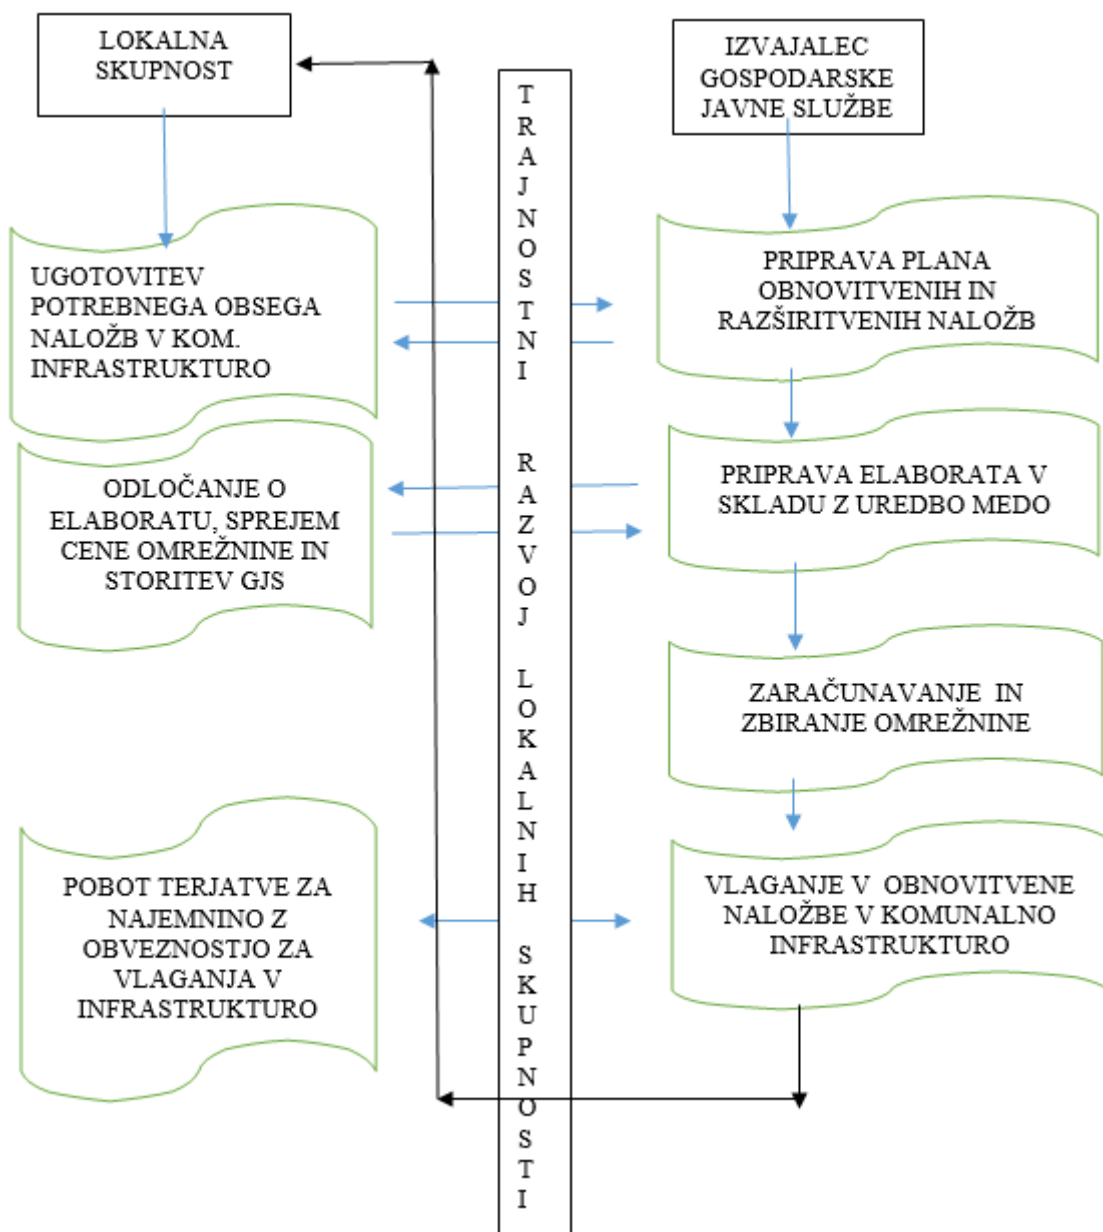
LOKALNA SKUPNOST

IZVAJALEC GOSPODARSKE JAVNE SLUŽBE

TRAJNOSTNI RAZVOJ LOKALNIH SKUPNOSTI

UGOTOVITEV POTREBNEGA OBSEGA NALOŽB V KOM. INFRASTRUKTURO

PRIPRAVA PLANA OBNOVITVENIH IN RAZŠIRITVENIH NALOŽB

ODLOČANJE O ELABORATU, SPREJEM CENE OMREŽNINE IN STORITEV GJS

PRIPRAVA ELABORATA V SKLADU Z UREDBO MEDO

ZARAČUNAVANJE IN ZBIRANJE OMREŽNINE

POBOT TERJATVE ZA NAJEMNINO Z OBVEZNOSTJO ZA VLAGANJA V INFRASTRUKTURO

VLAGANJE V OBNOVITVENE NALOŽBE V KOMUNALNO INFRASTRUKTURO